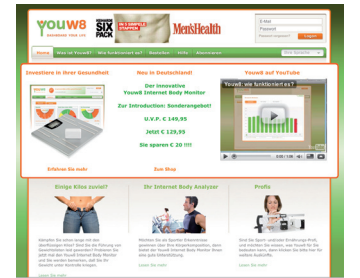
YOUW8

SIX PACK

Men'sHealth

E-Mail
Passwort
Login

Home | Was ist YouW8? | Wie funktioniert es? | Neuheiten | Hilfe | Abonnieren

Investiere in Ihrer Gesundheit

Erfahren Sie mehr

Neu in Deutschland!

Der innovative YouW8 Internet Body Monitor

Zur Introduction: Sonderangebot!

U.V.P. € 149,95

Jetzt € 129,95

Sie sparen € 20 !!!!

Zum Shop

YouW8 auf YouTube

YouW8: wie funktioniert es?

Einige Kilos zuviel?

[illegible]

Ihr Internet Body Analyzer

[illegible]

Profis

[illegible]